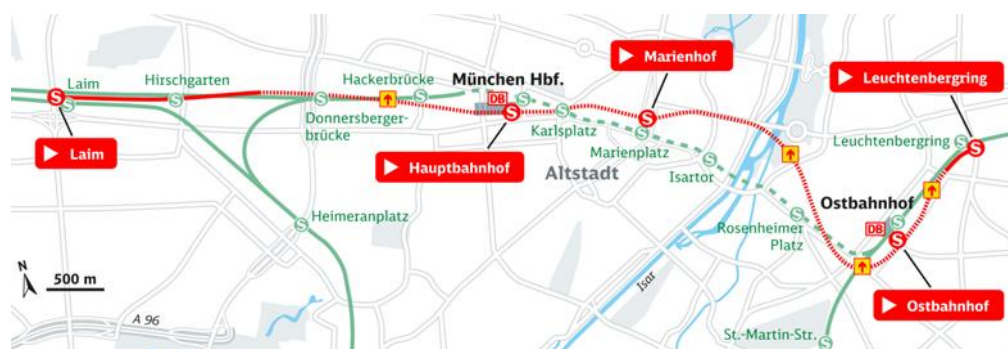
Laim
Hirschgarten
Hackerbrücke
München Hbf.
DB
Marienhof
Leuchtenbergring
Donnersbergerbrücke
Karlsplatz
Marienplatz
Leuchtenbergring
Laim
Hauptbahnhof
Altstadt
Isartor
Ostbahnhof
DB
Heimeranplatz
Rosenheimer Platz
N
500 m
Isar
A 96
Ostbahnhof
St.-Martin-Str.